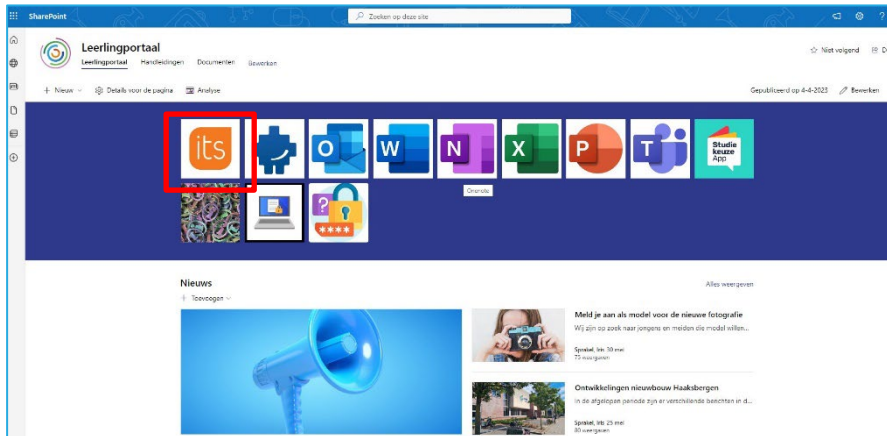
SharePoint

Zoeken op deze site

Leerlingportaal

Leerlingportaal Handleidingen Documenten Bewerken

☆ Niet volgend

+ Nieuw Details voor de pagina Analyse

Gepubliceerd op 4-4-2023 Bewerken

its

O

W

N

X

P

T

Studie keuze App

Onenote

Nieuws

Alles weergeven

+ Toevoegen

Meld je aan als model voor de nieuwe fotografie

Wij zijn op zoek naar jongens en meiden die model willen...

Spraket, Iris 30 mei
75 weergaven

Ontwikkelingen nieuwbouw Haaksbergen

In de afgelopen periode zijn er verschillende berichten in d...

Spraket, Iris 25 mei
80 weergaven